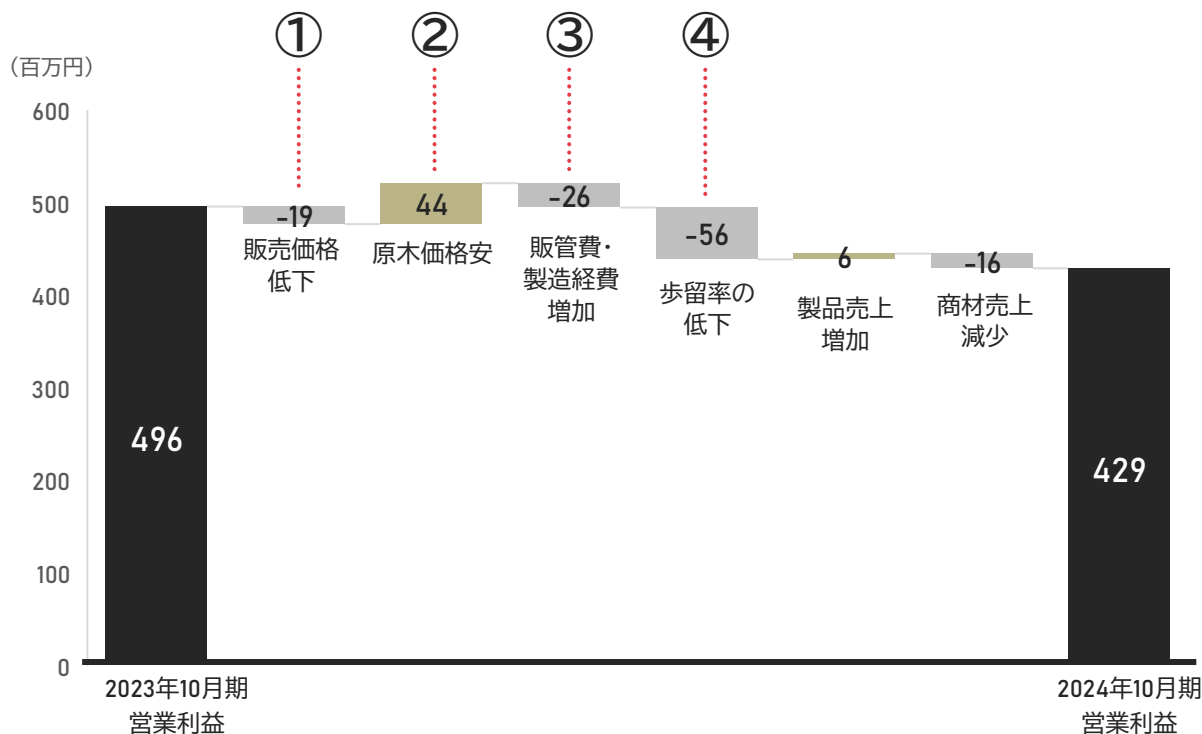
(百万円)

600
500
400
300
200
100
0

①
②
③
④

496
-19
販売価格低下
44
原木価格安
-26
販管費・製造経費増加
-56
歩留率の低下
6
製品売上増加
-16
商材売上減少
429

2023年10月期
営業利益

2024年10月期
営業利益